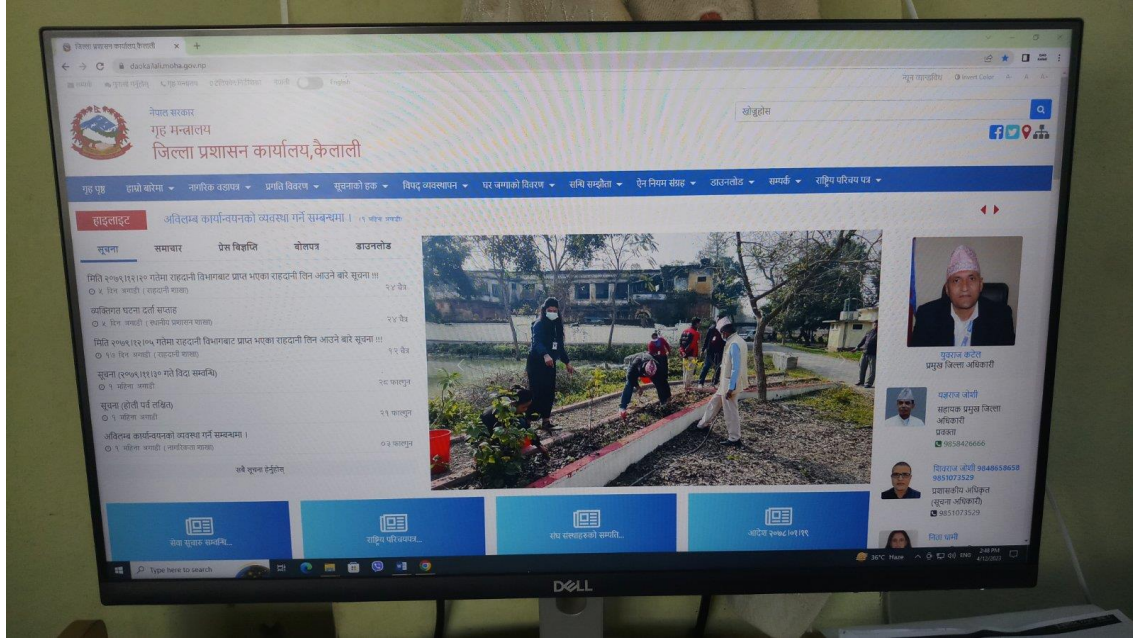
जिल्ला प्रशासन कार्यालय,कैलाली

daokailali.moha.gov.np

नेपाल सरकार
गृह मन्त्रालय
जिल्ला प्रशासन कार्यालय,कैलाली

खोज्नुहोस

गृह पृष्ठ
हाम्रो बारेमा
नागरिक बडापत्र
प्रगति विवरण
सूचनाको हक
विपद् व्यवस्थापन
घर जग्गाको विवरण
सन्धि सम्झौता
ऐन नियम संग्रह
डाउनलोड
सम्पर्क
राष्ट्रिय परिचय पत्र

हाइलाइट
अविलम्ब कार्यान्वयनको व्यवस्था गर्ने सम्बन्धमा ।

सूचना
समाचार
प्रेस विज्ञप्ति
बोलपत्र
डाउनलोड

मिति २०७९।१२।२० गतेमा राहदानी विभागबाट प्राप्त भएका राहदानी लिन आउने बारे सूचना !!!
२४ चैत्र

व्यक्तिगत घटना दर्ता सप्ताह
२४ चैत्र

मिति २०७९।१२।०५ गतेमा राहदानी विभागबाट प्राप्त भएका राहदानी लिन आउने बारे सूचना !!!
१२ चैत्र

सूचना (२०७९।११।१७ गते बिदा सम्बन्धि)
२८ फाल्गुन

सूचना (होली पर्व तर्फिए)
२१ फाल्गुन

अविलम्ब कार्यान्वयनको व्यवस्था गर्ने सम्बन्धमा ।
०३ फाल्गुन

सबै सूचना हेर्नुहोस

पुरराज कँडेल
प्रमुख जिल्ला अधिकारी

यज्ञराज जोशी
सहायक प्रमुख जिल्ला अधिकारी
प्रवक्ता
9858426666

शिवराज जोशी 9848658658 9851073529
प्रशासकीय अधिकृत
(सूचना अधिकारी)
9851073529

सेवा सुवाह सम्बन्धि...
राष्ट्रिय परिचयपत्र...
राष्ट्र सम्पदाहरुको सम्पत्ति...
आदेश २०७८/०९/१९

Type here to search
36°C Haze
ENG
2:48 PM
4/10/2023

DELL